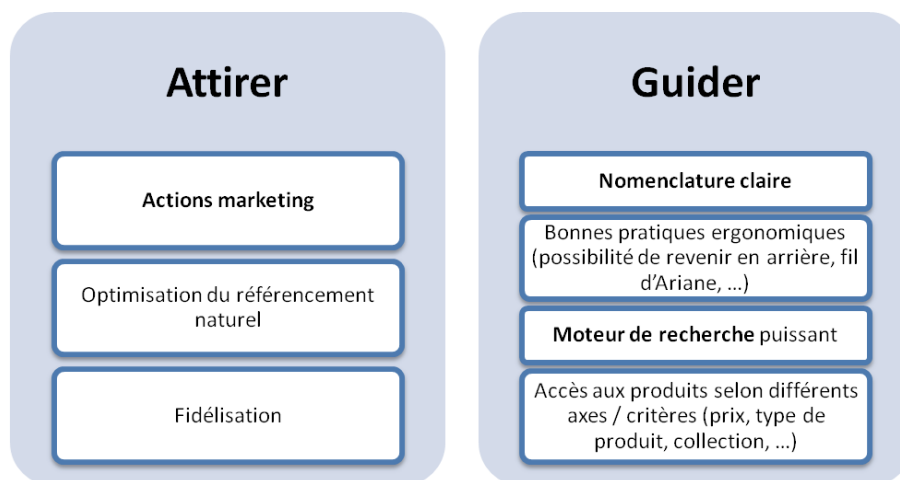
Attirer

Actions marketing

Optimisation du référencement naturel

Fidélisation

Guider

Nomenclature claire

Bonnes pratiques ergonomiques (possibilité de revenir en arrière, fil d'Ariane, …)

Moteur de recherche puissant

Accès aux produits selon différents axes / critères (prix, type de produit, collection, …)